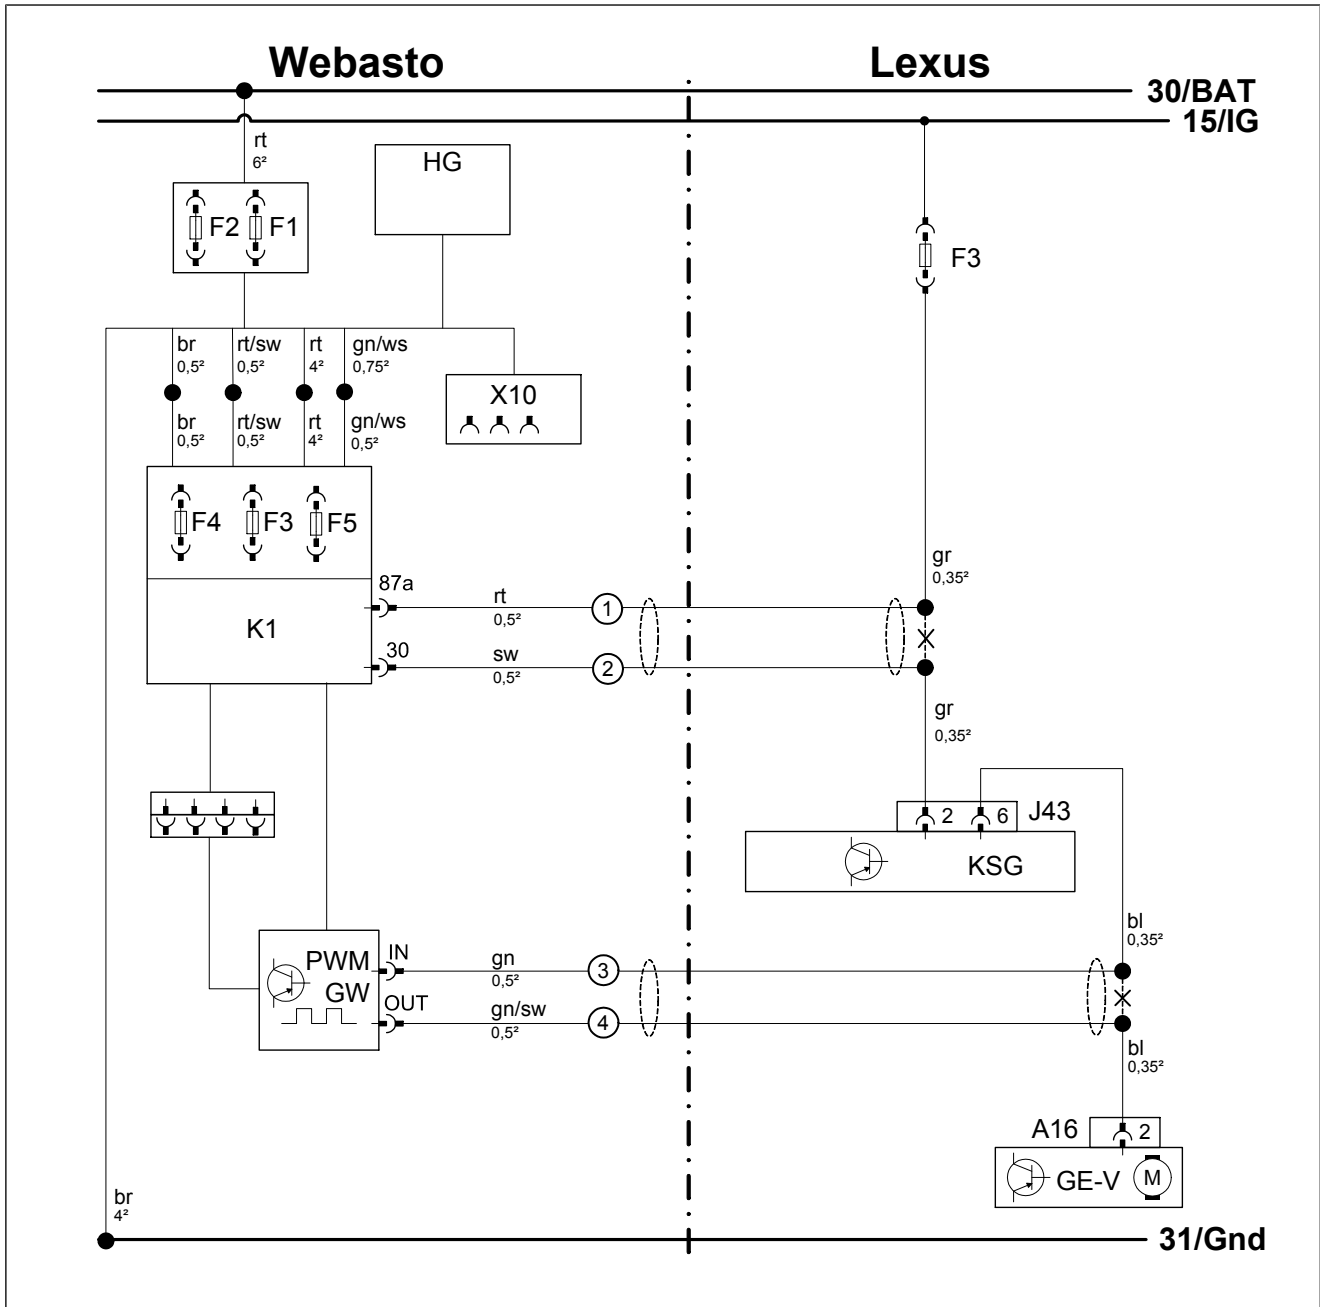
Webasto

Lexus

30/BAT

15/IG

rt
6²

F2 F1

HG

F3

br
0,5²

rt/sw
0,5²

rt
4²

gn/ws
0,75²

X10

br
0,5²

rt/sw
0,5²

rt
4²

gn/ws
0,5²

F4 F3 F5

K1

87a

rt
0,5²

1

30

sw
0,5²

2

gr
0,35²

gr
0,35²

2 6 J43

KSG

bl
0,35²

PWM
GW

IN

gn
0,5²

3

OUT

gn/sw
0,5²

4

bl
0,35²

A16 2

GE-V M

br
4²

31/Gnd